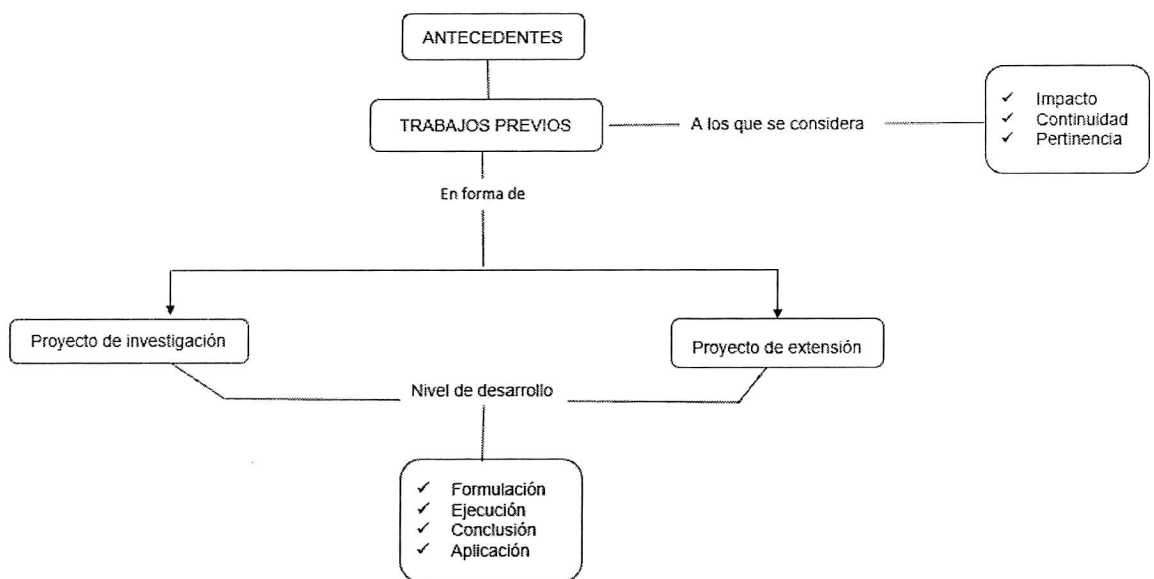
ANTECEDENTES

TRABAJOS PREVIOS

A los que se considera

✓ Impacto
✓ Continuidad
✓ Pertinencia

En forma de

Proyecto de investigación

Proyecto de extensión

Nivel de desarrollo

✓ Formulación
✓ Ejecución
✓ Conclusión
✓ Aplicación